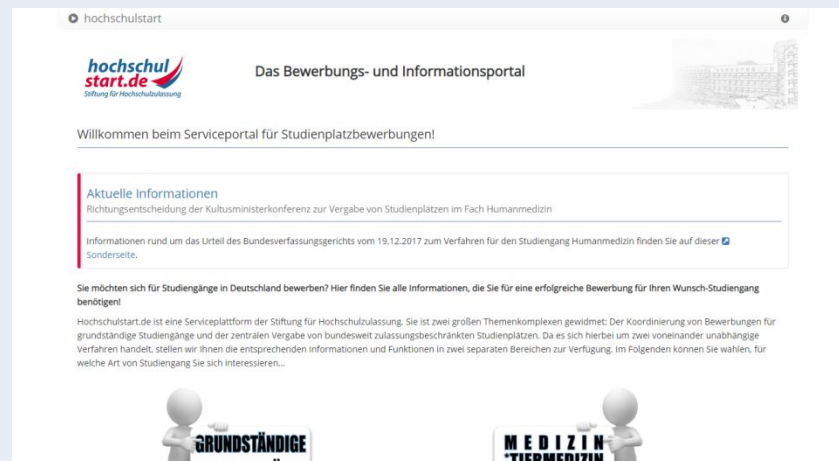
hochschulstart

hochschul start.de
Stiftung für Hochschulzulassung

Das Bewerbungs- und Informationsportal

Willkommen beim Serviceportal für Studienplatzbewerbungen!

Aktuelle Informationen
Richtungsentscheidung der Kultusministerkonferenz zur Vergabe von Studienplätzen im Fach Humanmedizin

Informationen rund um das Urteil des Bundesverfassungsgerichts vom 19.12.2017 zum Verfahren für den Studiengang Humanmedizin finden Sie auf dieser Sonderseite.

Sie möchten sich für Studiengänge in Deutschland bewerben? Hier finden Sie alle Informationen, die Sie für eine erfolgreiche Bewerbung für Ihren Wunsch-Studiengang benötigen!

Hochschulstart.de ist eine Serviceplattform der Stiftung für Hochschulzulassung. Sie ist zwei großen Themenkomplexen gewidmet: Der Koordinierung von Bewerbungen für grundständige Studiengänge und der zentralen Vergabe von bundesweit zulassungsbeschränkten Studienplätzen. Da es sich hierbei um zwei voneinander unabhängige Verfahren handelt, stellen wir Ihnen die entsprechenden Informationen und Funktionen in zwei separaten Bereichen zur Verfügung. Im Folgenden können Sie wählen, für welche Art von Studiengang Sie sich interessieren...

GRUNDSTÄNDIGE

MEDIZIN
*TIERMEDIZIN